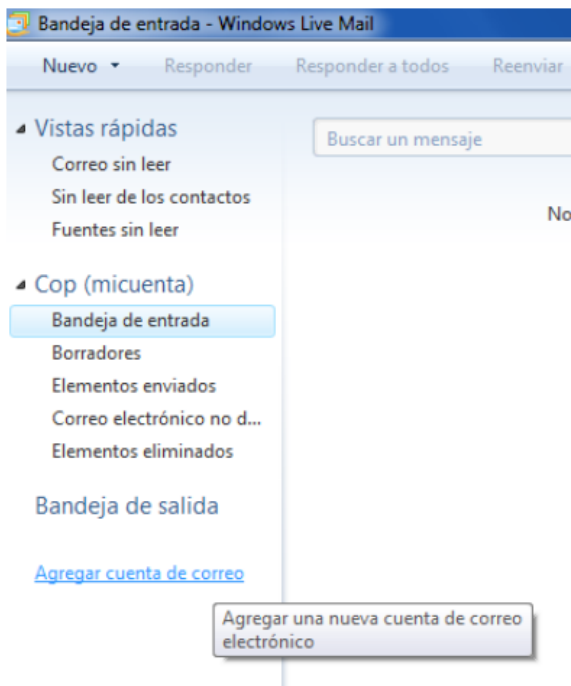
Bandeja de entrada - Windows Live Mail

Nuevo ▾ Responder Responder a todos Reenviar

Vistas rápidas
Correo sin leer
Sin leer de los contactos
Fuentes sin leer

Cop (micuenta)
Bandeja de entrada
Borradores
Elementos enviados
Correo electrónico no d...
Elementos eliminados

Bandeja de salida

Agregar cuenta de correo

Buscar un mensaje

No

Agregar una nueva cuenta de correo electrónico